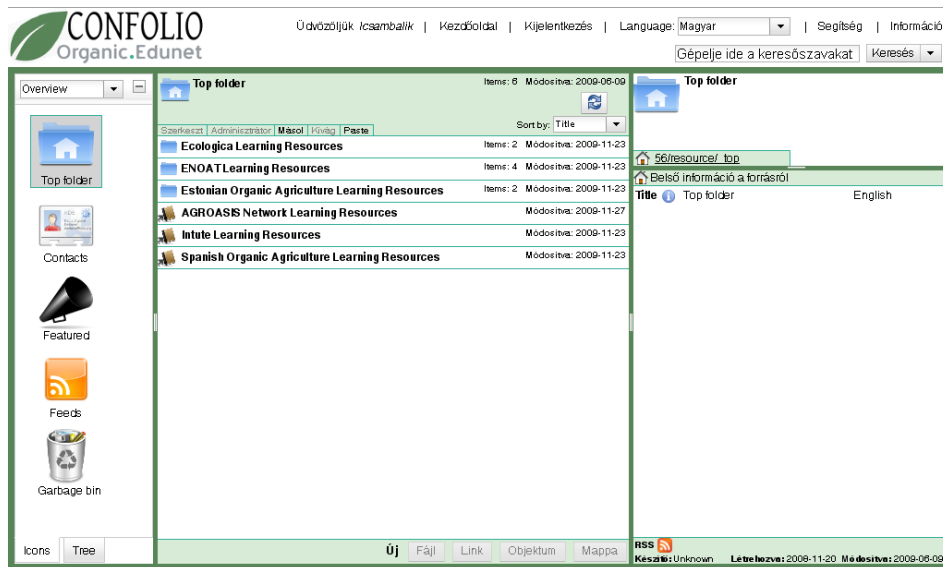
CONFOLIO
Organic.Edunet

Üdvözöljük *Icsambalik* | Kezdőoldal | Kijelentkezés | Language: Magyar | Segítség | Információ

Gépelje ide a keresőszavakat | Keresés

Overview

Top folder

Contacts

Featured

Feeds

Garbage bin

Icons | Tree

Top folder
Items: 6 Módosítva: 2009-06-09

Szerkeszt | Adminisztrátor | Másol | Kivág | Paste

Sort by: Title

| | |
|---|---|
| Ecologica Learning Resources | Items: 2 Módosítva: 2009-11-23 |
| ENOAT Learning Resources | Items: 4 Módosítva: 2009-11-23 |
| Estonian Organic Agriculture Learning Resources | Items: 2 Módosítva: 2009-11-23 |
| AGROASIS Network Learning Resources | Módosítva: 2009-11-27 |
| Intute Learning Resources | Módosítva: 2009-11-23 |
| Spanish Organic Agriculture Learning Resources | Módosítva: 2009-11-23 |

Új | Fájl | Link | Objektum | Mappa

Top folder

56/resource/_top

Belső információ a forrásról

Title Top folder English

RSS
Készítő: Unknown Létrehozva: 2008-11-20 Módosítva: 2009-06-09